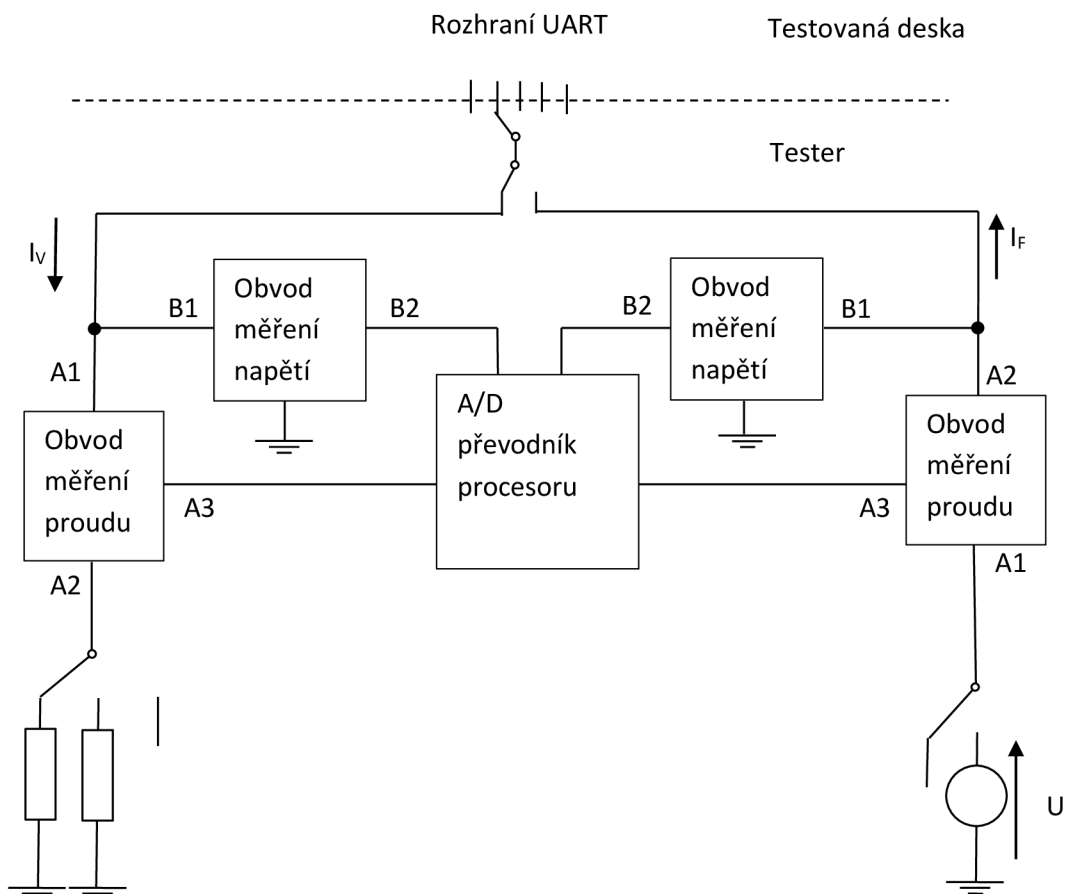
Rozhraní UART

Testovaná deska

Tester

$I_V$

$I_F$

B1

Obvod měření napětí

B2

B2

Obvod měření napětí

B1

A1

A2

A/D převodník procesoru

Obvod měření proudu

A3

A3

Obvod měření proudu

A2

A1

U